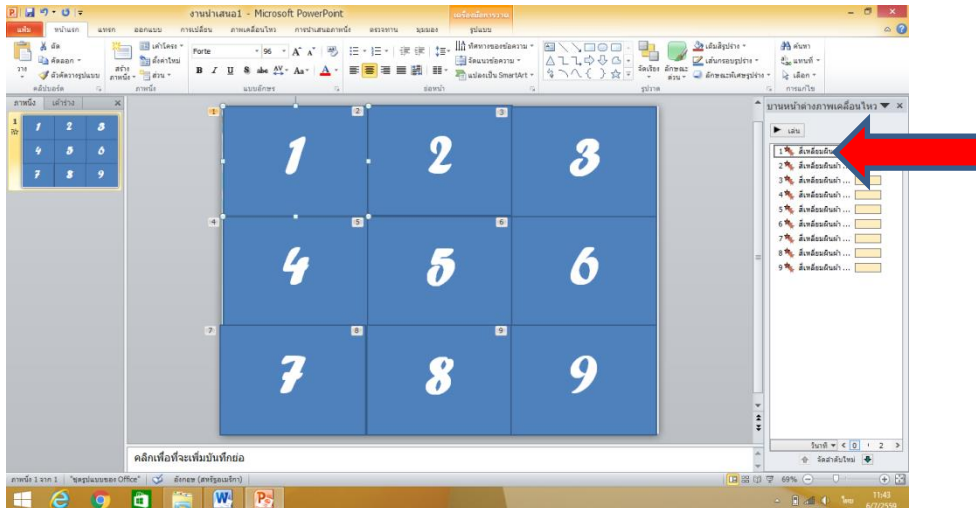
งานนำเสนอ1 - Microsoft PowerPoint

แฟ้ม หน้าแรก แทรก ออกแบบ การเปลี่ยน ภาพเคลื่อนไหว การนำเสนอภาพนิ่ง ตรวจทาน มุมมอง รูปแบบ

ตัด คัดลอก ตัวคัดวางรูปแบบ คลิปบอร์ด เค้าโครง ตั้งค่าใหม่ ส่วน ภาพนิ่ง Forte 96 แบบอักษร ย่อหน้า ทิศทางของข้อความ จัดแนวข้อความ แปลงเป็น SmartArt รูปวาด จัดเรียง ลักษณะด่วน เติมสีรูปร่าง เส้นกรอบรูปร่าง ลักษณะพิเศษรูปร่าง ค้นหา แทนที่ เลือก การแก้ไข

ภาพนิ่ง เค้าร่าง

1 2 3
4 5 6
7 8 9

1 2 3
4 5 6
7 8 9

บานหน้าต่างภาพเคลื่อนไหว

เล่น

1 สี่เหลี่ยมผืนผ้า ...
2 สี่เหลี่ยมผืนผ้า ...
3 สี่เหลี่ยมผืนผ้า ...
4 สี่เหลี่ยมผืนผ้า ...
5 สี่เหลี่ยมผืนผ้า ...
6 สี่เหลี่ยมผืนผ้า ...
7 สี่เหลี่ยมผืนผ้า ...
8 สี่เหลี่ยมผืนผ้า ...
9 สี่เหลี่ยมผืนผ้า ...

วินาที 0 2

จัดลำดับใหม่

คลิกเพื่อที่จะเพิ่มบันทึกย่อ

ภาพนิ่ง 1 จาก 1 "ชุดรูปแบบของ Office" อังกฤษ (สหรัฐอเมริกา)

69%

ไทย 11:43 6/7/2559